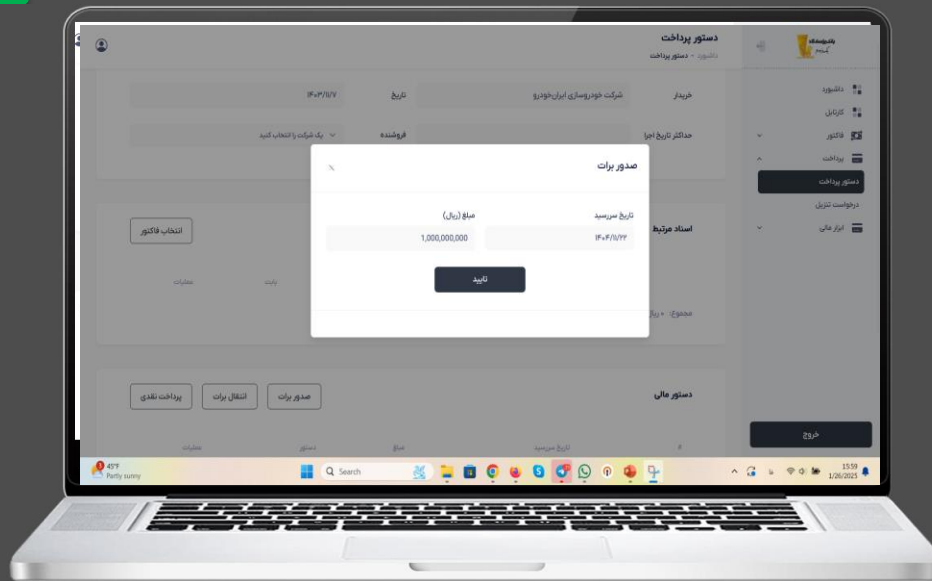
دستور پرداخت
داشبورد - دستور پرداخت

خریدار
شرکت خودروسازی ایران‌خودرو
تاریخ
۱۴۰۳/۱۱/۰۷

حداکثر تاریخ اجرا
فروشنده
یک شرکت را انتخاب کنید

اسناد مرتبط
انتخاب فاکتور
مجموع: ۰ ریال

دستور مالی
صدور برات
انتقال برات
پرداخت نقدی

#
تاریخ سررسید
مبلغ
دستور
عملیات

صدور برات
تاریخ سررسید
۱۴۰۴/۱۱/۲۲
مبلغ (ریال)
1,000,000,000
تایید

داشبورد
کارتابل
فاکتور
پرداخت
دستور پرداخت
درخواست تنزیل
ابزار مالی
خروج

45°F
Partly sunny
Search
13:59
1/26/2025